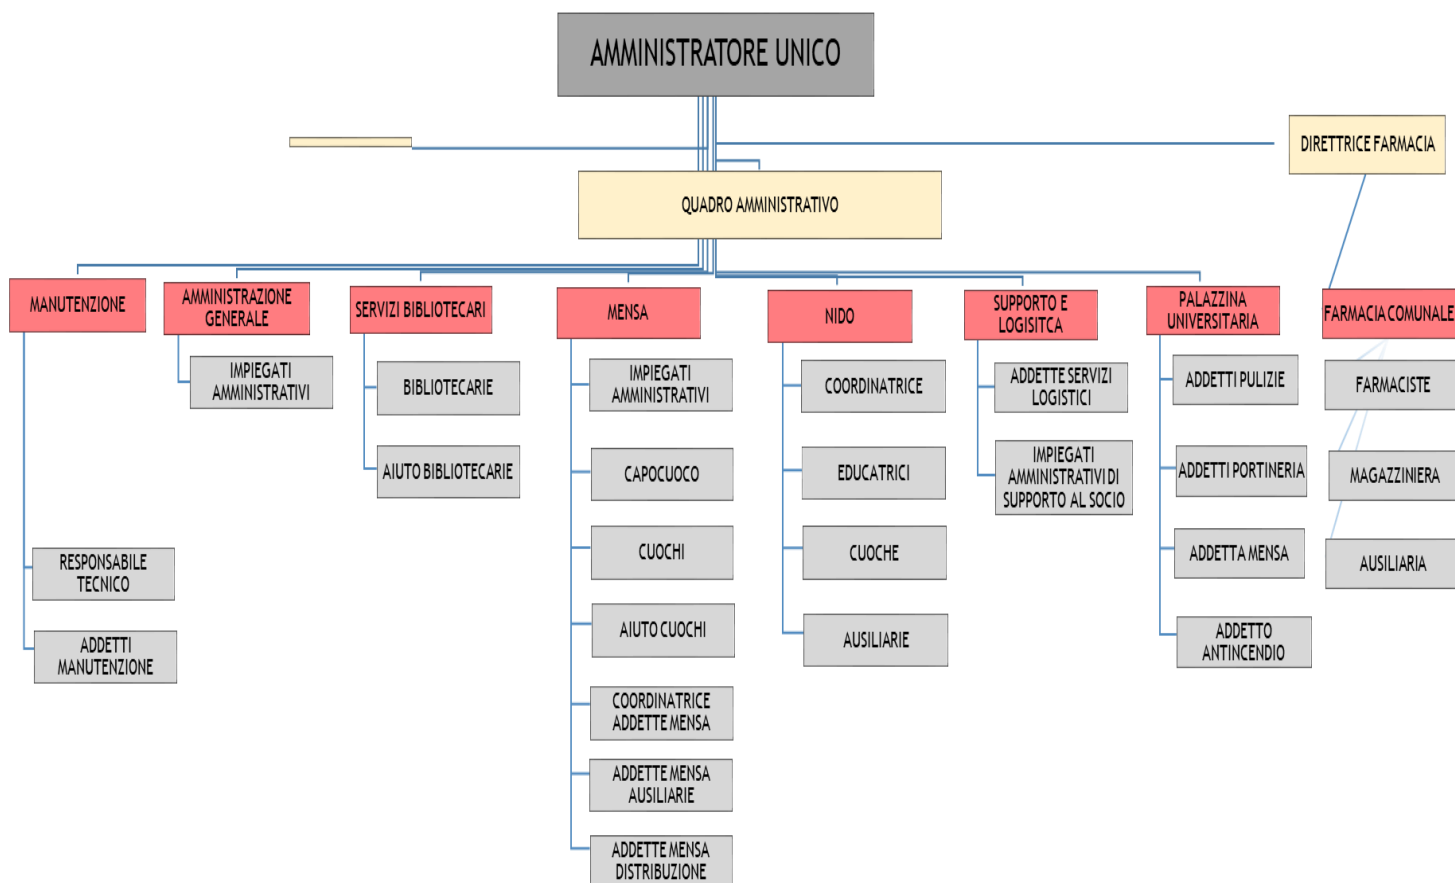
AMMINISTRATORE UNICO

DIRETTRICE FARMACIA

QUADRO AMMINISTRATIVO

MANUTENZIONE

RESPONSABILE TECNICO

ADDETTI MANUTENZIONE

AMMINISTRAZIONE GENERALE

IMPIEGATI AMMINISTRATIVI

SERVIZI BIBLIOTECARI

BIBLIOTECARIE

AIUTO BIBLIOTECARIE

MENSA

IMPIEGATI AMMINISTRATIVI

CAPOCUOCO

CUOCHI

AIUTO CUOCHI

COORDINATRICE ADDETTE MENSA

ADDETTE MENSA AUSILIARIE

ADDETTE MENSA DISTRIBUZIONE

NIDO

COORDINATRICE

EDUCATRICI

CUOCHE

AUSILIARIE

SUPPORTO E LOGISITCA

ADDETTE SERVIZI LOGISTICI

IMPIEGATI AMMINISTRATIVI DI SUPPORTO AL SOCIO

PALAZZINA UNIVERSITARIA

ADDETTI PULIZIE

ADDETTI PORTINERIA

ADDETTA MENSA

ADDETTO ANTINCENDIO

FARMACIA COMUNALE

FARMACISTE

MAGAZZINIERA

AUSILIARIA